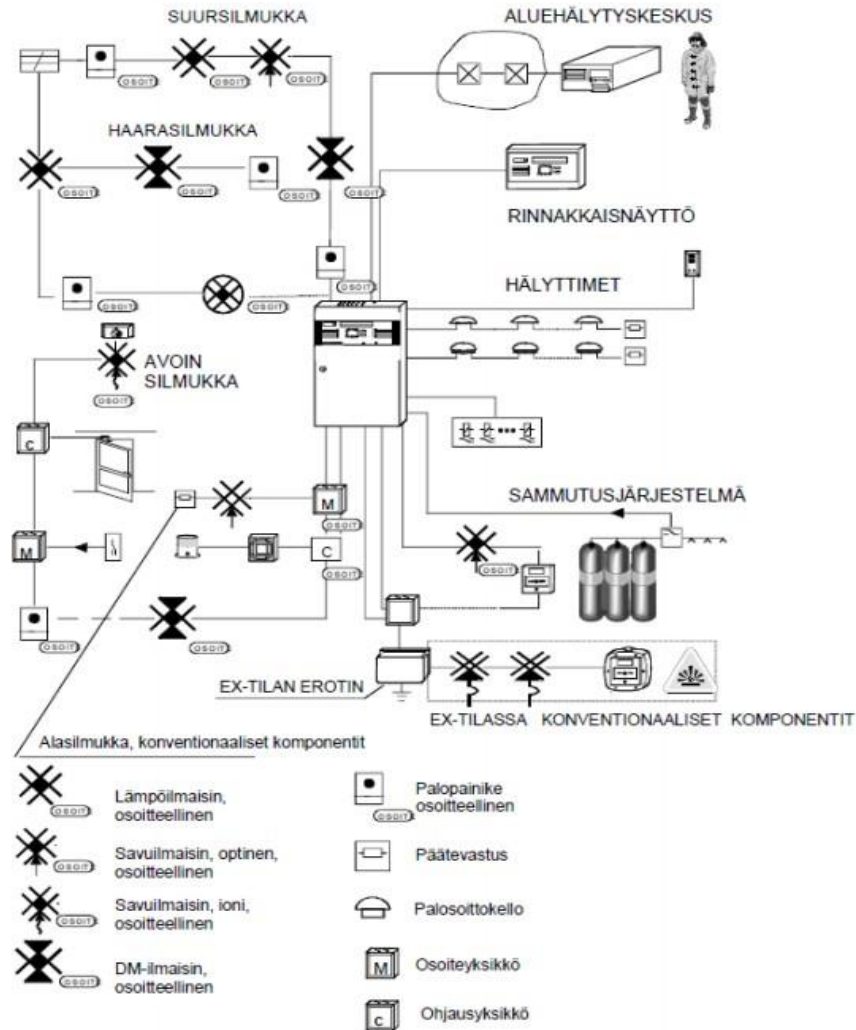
SUURSILMUKKA

ALUEHÄLYTYSKESKUS

OSOIT OSOIT

HAARASILMUKKA

OSOIT OSOIT OSOIT OSOIT

RINNAKKAISNÄYTTÖ

HÄLYTTIMET

OSOIT OSOIT OSOIT

AVOIN SILMUKKA

OSOIT

C

M

OSOIT

M

C

OSOIT

SAMMUTUSJÄRJESTELMÄ

OSOIT

OSOIT

OSOIT

EX-TILAN EROTIN

EX-TILASSA KONVENTIONAALISET KOMPONENTIT

Alasilmukka, konventionaaliset komponentit

OSOIT Lämpöilmaisin, osoitteellinen

OSOIT Savuilmaisin, optinen, osoitteellinen

OSOIT Savuilmaisin, ioni, osoitteellinen

OSOIT DM-ilmaisin, osoitteellinen

OSOIT Palopainike osoitteellinen

Päätevastus

Palosoittokello

M Osoiteyksikkö

C Ohjausyksikkö